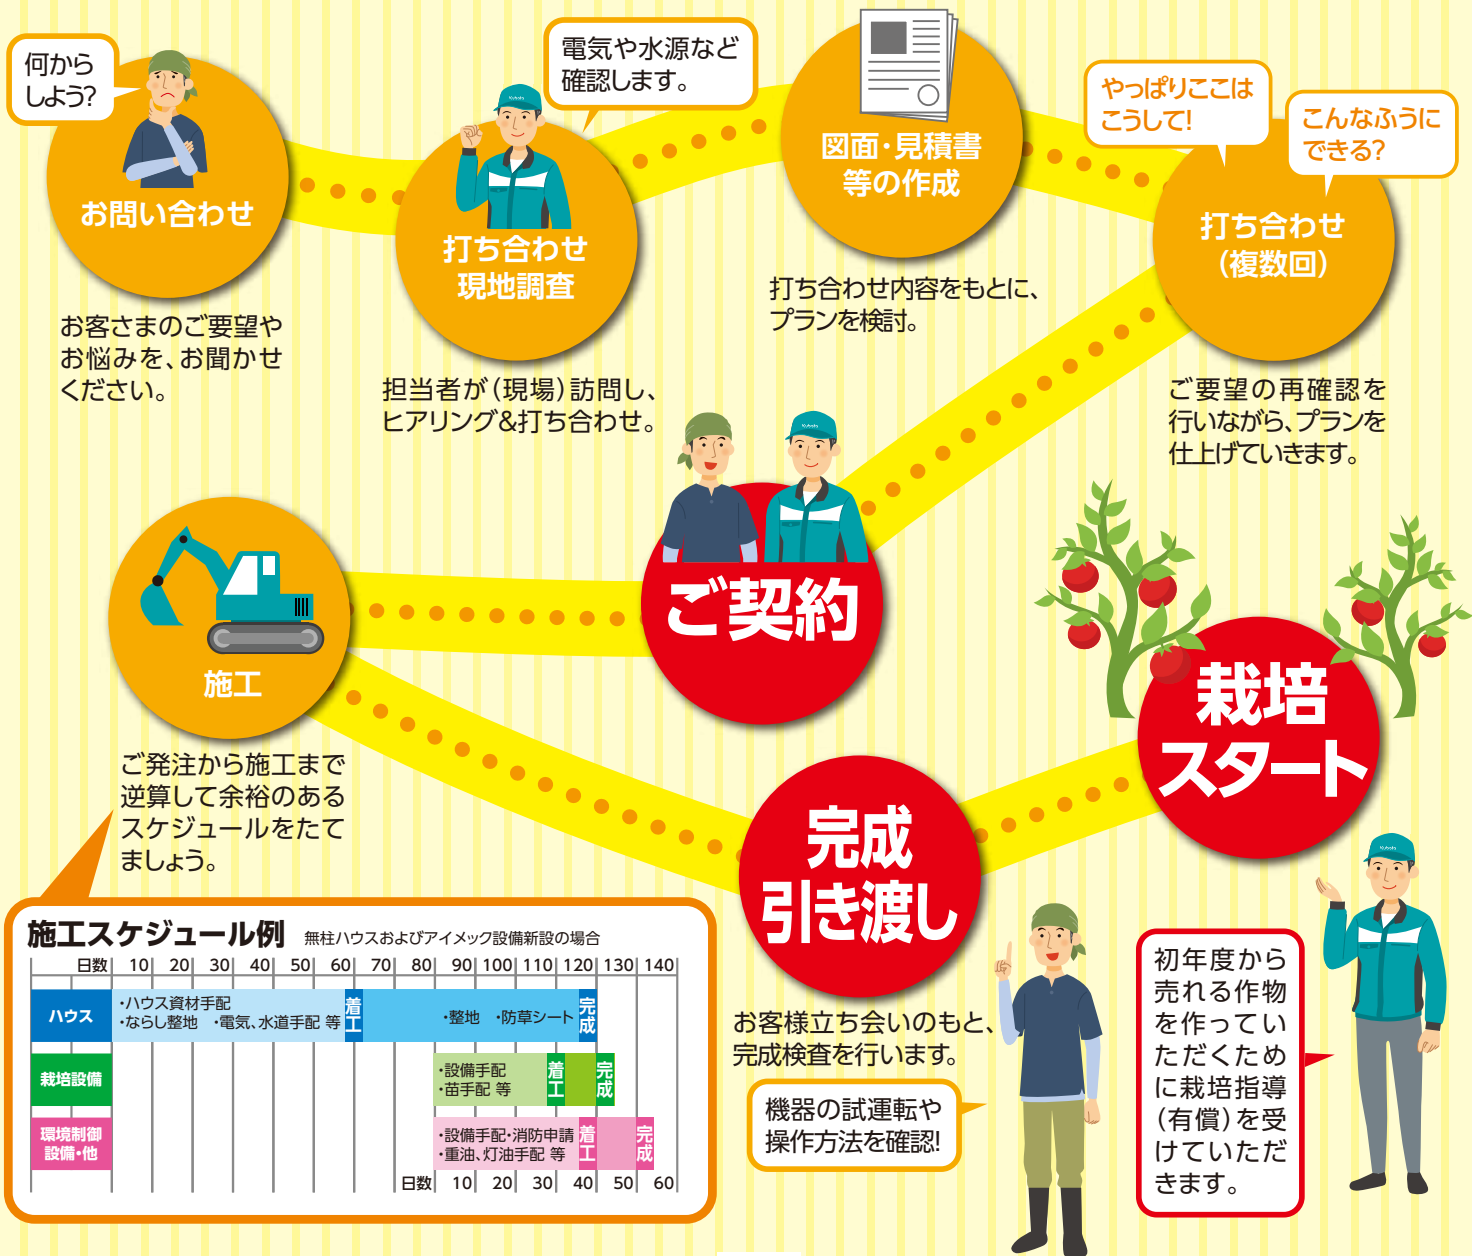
何からしよう?

お問い合わせ

お客さまのご要望やお悩みを、お聞かせください。

電気や水源など確認します。

打ち合わせ
現地調査

担当者が(現場)訪問し、ヒアリング&打ち合わせ。

図面・見積書等の作成

打ち合わせ内容をもとに、プランを検討。

やっぱりここはこうして!

こんなふうにできる?

打ち合わせ
(複数回)

ご要望の再確認を行いながら、プランを仕上げていきます。

ご契約

施工

ご発注から施工まで逆算して余裕のあるスケジュールをたてましょう。

栽培スタート

完成
引き渡し

お客様立ち会いのもと、完成検査を行います。

機器の試運転や操作方法を確認!

初年度から売れる作物を作っていただくために栽培指導(有償)を受けていただきます。

施工スケジュール例 無柱ハウスおよびアイメック設備新設の場合

| 日数 | 10 | 20 | 30 | 40 | 50 | 60 | 70 | 80 | 90 | 100 | 110 | 120 | 130 | 140 |
|---|---|---|---|---|---|---|---|---|---|---|---|---|---|---|
| ハウス | ・ハウス資材手配 ・ならし整地 ・電気、水道手配 等 | 着工 | ・整地 ・防草シート | 完成 | | | | | | | | | | |
| 栽培設備 | ・設備手配 ・苗手配 等 | 着工 | 完成 | | | | | | | | | | | |
| 環境制御設備・他 | ・設備手配・消防申請 ・重油、灯油手配 等 | 着工 | 完成 | | | | | | | | | | | |
| 日数 | 10 | 20 | 30 | 40 | 50 | 60 | | | | | | | | |